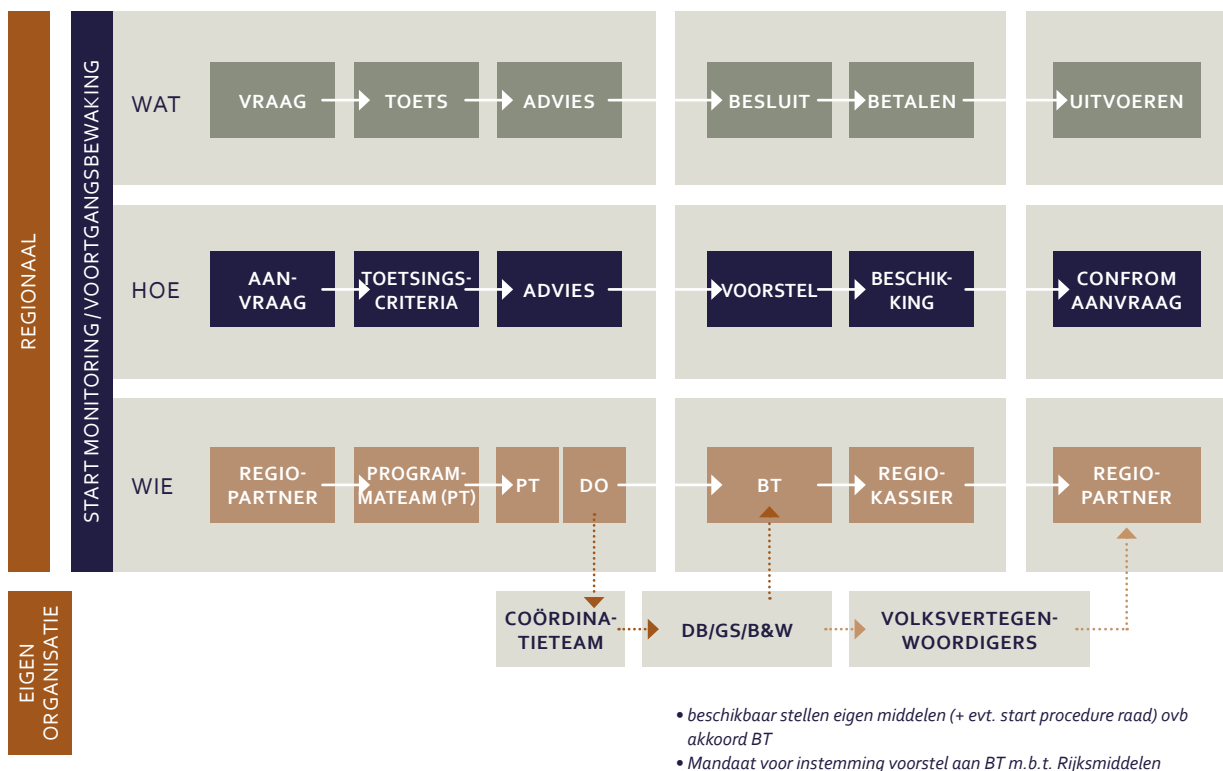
REGIONAAL

START MONITORING / VOORTGANGSBEWAKING

WAT

VRAAG

TOETS

ADVIES

BESLUIT

BETALEN

UITVOEREN

HOE

AANVRAAG

TOETSINGSCRITERIA

ADVIES

VOORSTEL

BESCHIKKING

CONFROM AANVRAAG

WIE

REGIOPARTNER

PROGRAMMATEAM (PT)

PT

DO

BT

REGIOKASSIER

REGIOPARTNER

EIGEN ORGANISATIE

COÖRDINATIETEAM

DB/GS/B&W

VOLKSVERTEGENWOORDIGERS

• beschikbaar stellen eigen middelen (+ evt. start procedure raad) ovb akkoord BT

• Mandaat voor instemming voorstel aan BT m.b.t. Rijksmiddelen